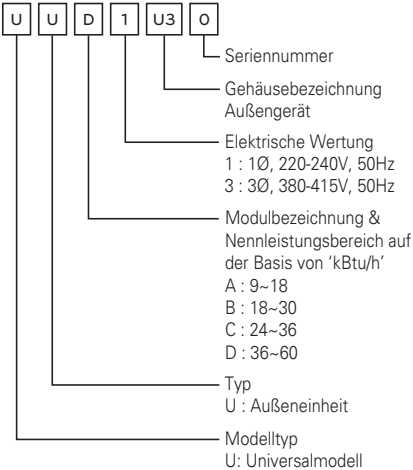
U U D 1 U3 0

Seriennummer

Gehäusebezeichnung Außengerät

Elektrische Wertung
1 : 1Ø, 220-240V, 50Hz
3 : 3Ø, 380-415V, 50Hz

Modulbezeichnung & Nennleistungsbereich auf der Basis von ‘kBtu/h’
A : 9~18
B : 18~30
C : 24~36
D : 36~60

Typ
U : Außeneinheit

Modelltyp
U: Universalmodell